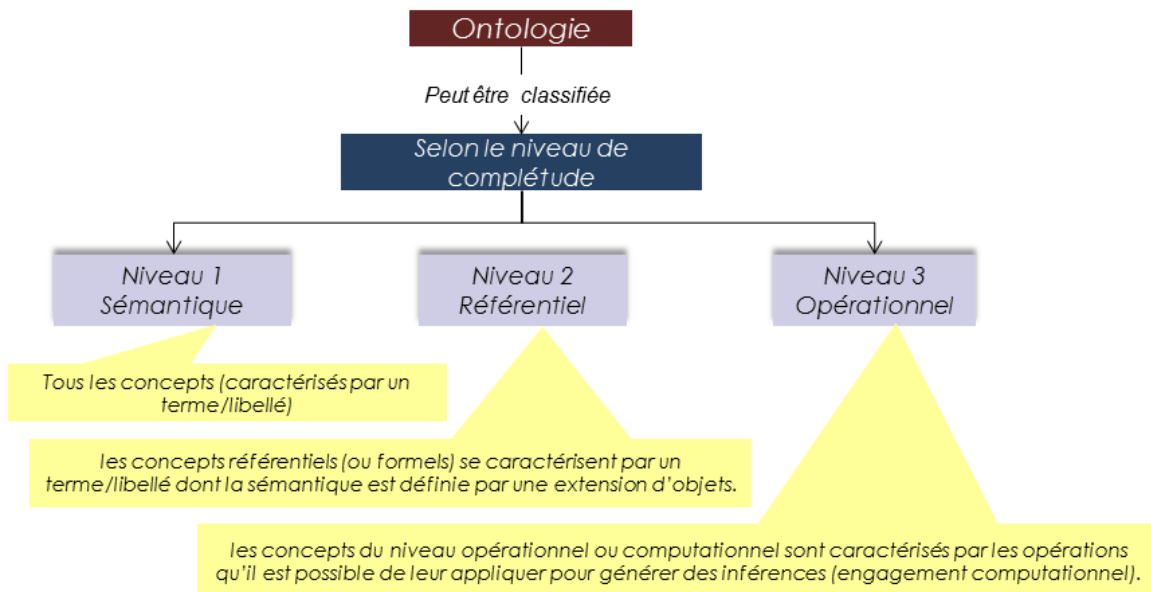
Ontologie

Peut être classifiée

Selon le niveau de complétude

Niveau 1
Sémantique

Niveau 2
Référentiel

Niveau 3
Opérationnel

Tous les concepts (caractérisés par un terme/libellé)

les concepts référentiels (ou formels) se caractérisent par un terme/libellé dont la sémantique est définie par une extension d'objets.

les concepts du niveau opérationnel ou computationnel sont caractérisés par les opérations qu'il est possible de leur appliquer pour générer des inférences (engagement computationnel).